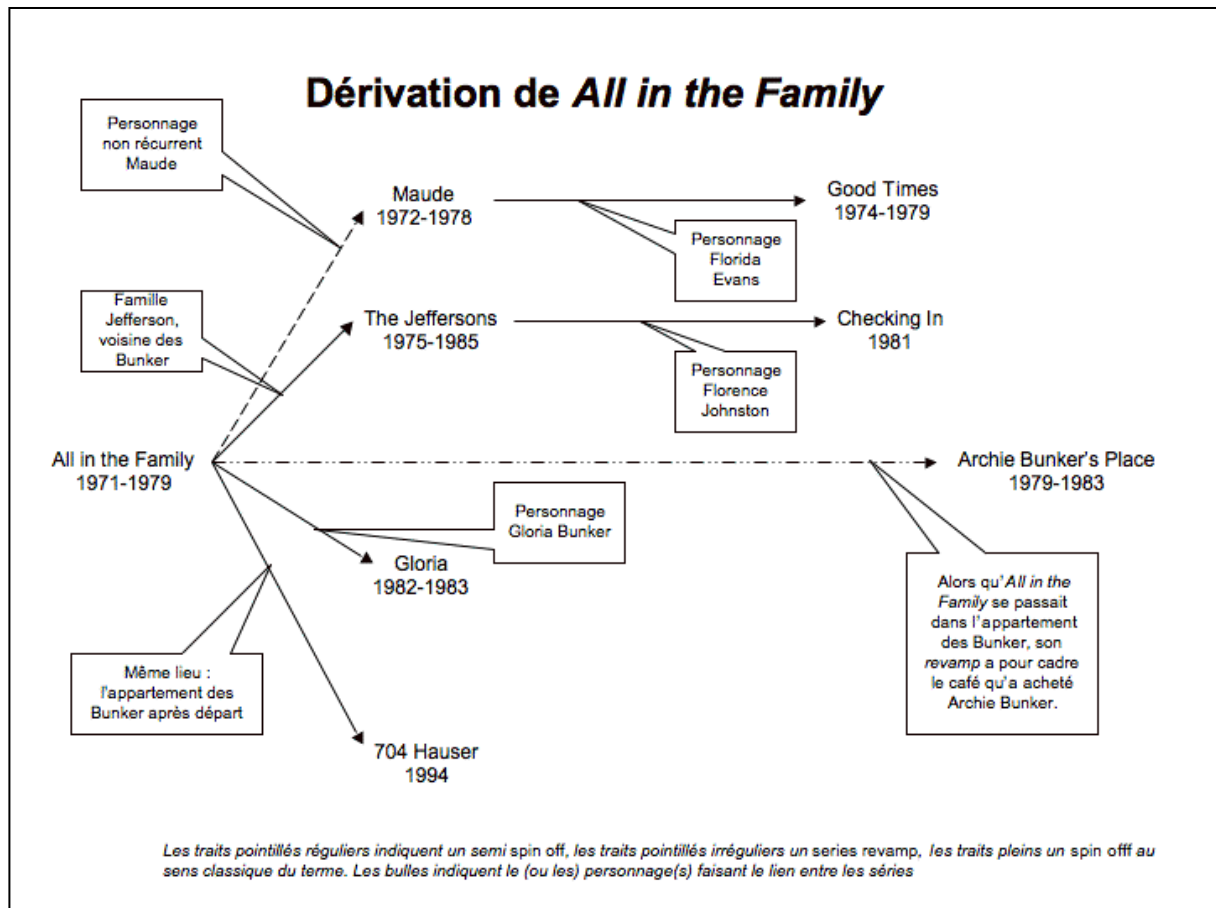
Dérivation de *All in the Family*

Personnage non récurrent Maude

Maude
1972-1978

Good Times
1974-1979

Personnage Florida Evans

Famille Jefferson, voisine des Bunker

The Jeffersons
1975-1985

Checking In
1981

Personnage Florence Johnston

All in the Family
1971-1979

Archie Bunker's Place
1979-1983

Personnage Gloria Bunker

Gloria
1982-1983

Alors qu'*All in the Family* se passait dans l'appartement des Bunker, son *revamp* a pour cadre le café qu'a acheté Archie Bunker.

Même lieu : l'appartement des Bunker après départ

704 Hauser
1994

*Les traits pointillés réguliers indiquent un semi* spin off, *les traits pointillés irréguliers un* series revamp, *les traits pleins un* spin offf *au sens classique du terme. Les bulles indiquent le (ou les) personnage(s) faisant le lien entre les séries*